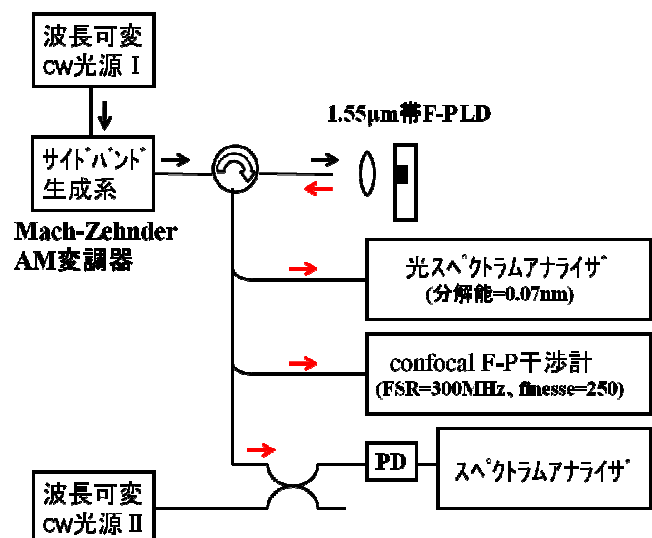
波長可変
cw光源 I

サイドバンド
生成系

Mach-Zehnder
AM変調器

1.55μm帯F-PLD

光スペクトラムアナライザ
(分解能=0.07nm)

confocal F-P干渉計
(FSR=300MHz、finesse=250)

PD

スペクトラムアナライザ

波長可変
cw光源 II